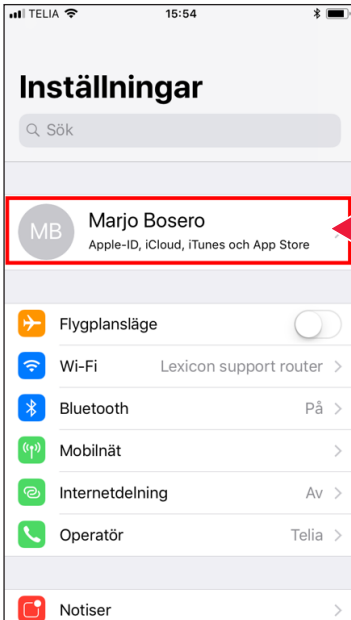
TELIA 15:54

Inställningar

Sök

MB Marjo Bosero
Apple-ID, iCloud, iTunes och App Store >

Flygplansläge

Wi-Fi Lexicon support router >

Bluetooth På >

Mobilnät >

Internetdelning Av >

Operatör Telia >

Notiser >